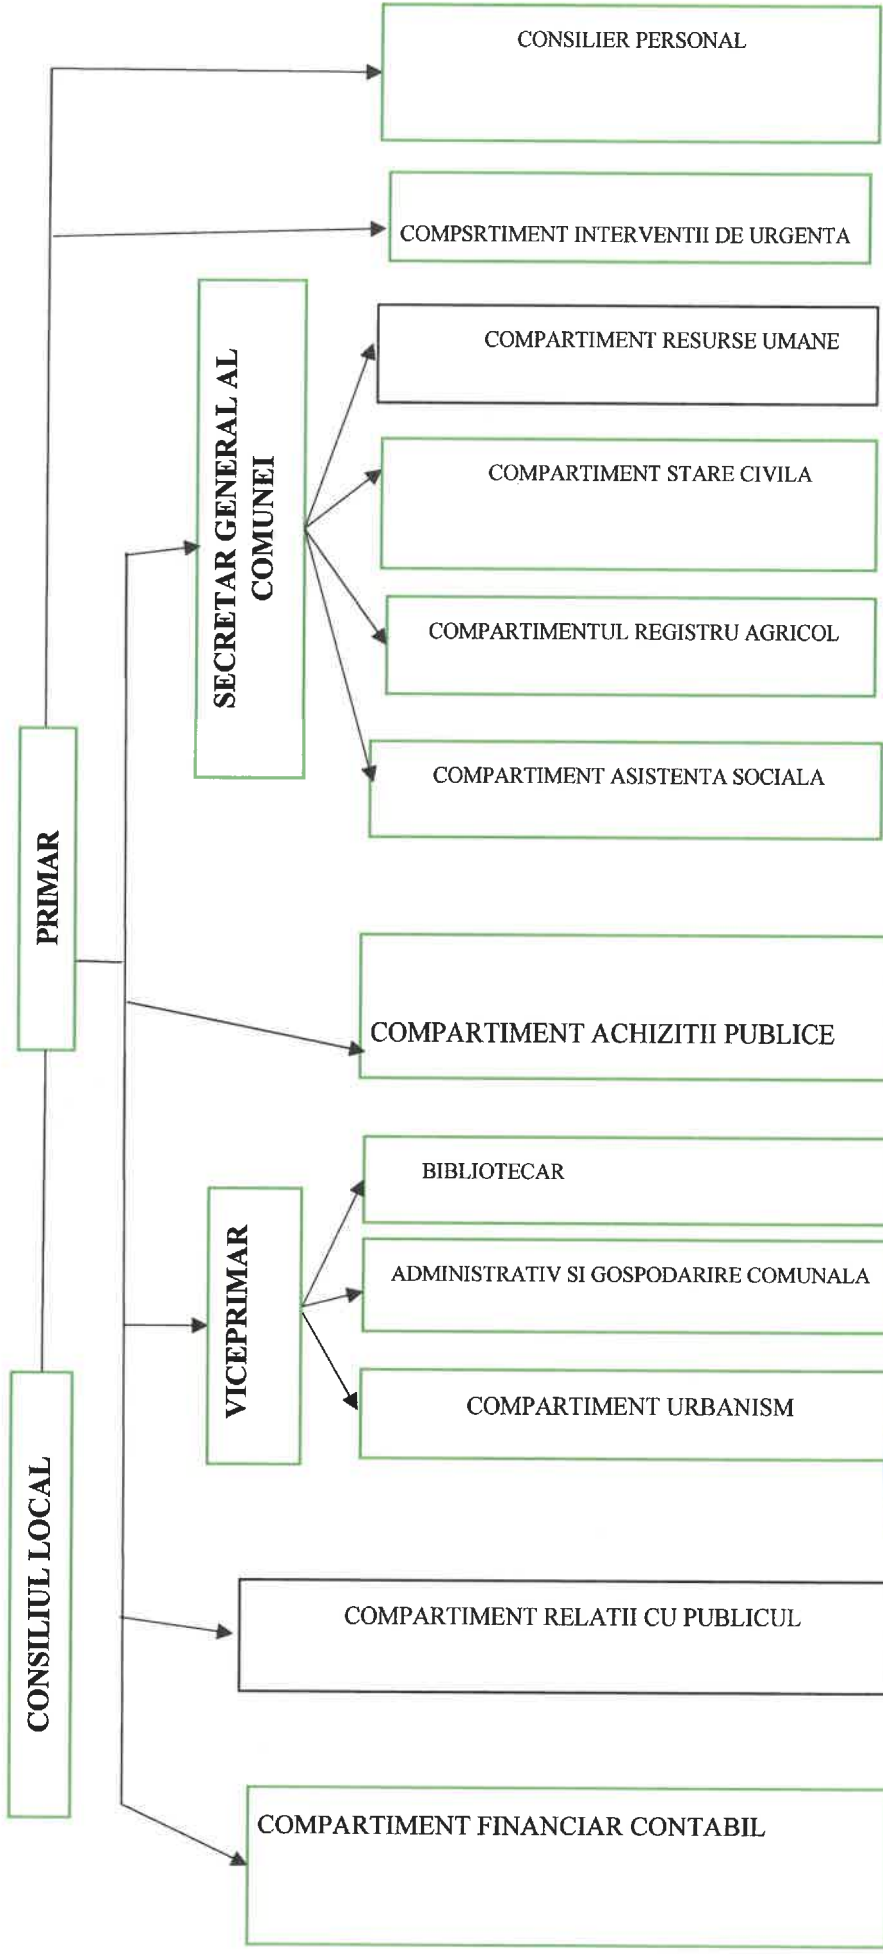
CONSILIER PERSONAL

COMPSRTIMENT INTERVENTII DE URGENTA

SECRETAR GENERAL AL COMUNEI

COMPARTIMENT RESURSE UMANE

COMPARTIMENT STARE CIVILA

COMPARTIMENTUL REGISTRU AGRICOL

COMPARTIMENT ASISTENTA SOCIALA

PRIMAR

COMPARTIMENT ACHIZITII PUBLICE

BIBLIOTECAR

VICEPRIMAR

ADMINISTRATIV SI GOSPODARIRE COMUNALA

COMPARTIMENT URBANISM

CONSILIUL LOCAL

COMPARTIMENT RELATII CU PUBLICUL

COMPARTIMENT FINANCIAR CONTABIL